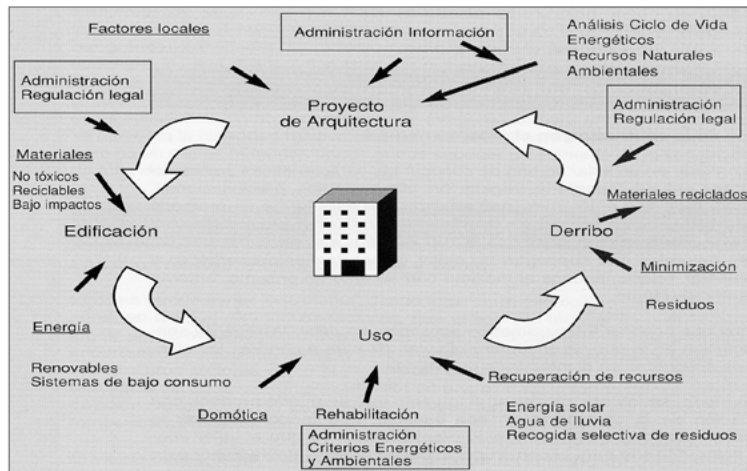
Factores locales

Administración Información

Análisis Ciclo de Vida
Energéticos
Recursos Naturales
Ambientales

Administración
Regulación legal

Proyecto
de Arquitectura

Administración
Regulación legal

Materiales

No tóxicos
Reciclables
Bajo impactos

Materiales reciclados

Edificación

Derribo

Minimización

Residuos

Energía

Renovables
Sistemas de bajo consumo

Uso

Recuperación de recursos

Domótica

Rehabilitación

Energía solar
Agua de lluvia
Recogida selectiva de residuos

Administración
Criterios Energéticos
y Ambientales